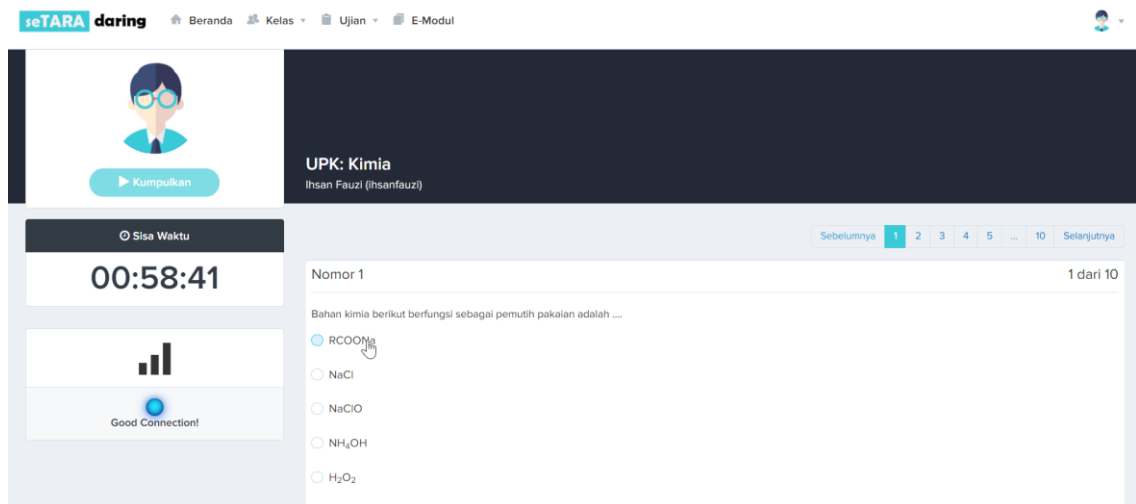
seTARA daring
Beranda Kelas Ujian E-Modul

Kumpulkan

UPK: Kimia
Ihsan Fauzi (ihsanfauzi)

Sisa Waktu
00:58:41

Good Connection!

Sebelumnya 1 2 3 4 5 ... 10 Selanjutnya

Nomor 1
1 dari 10

Bahan kimia berikut berfungsi sebagai pemutih pakaian adalah ....

RCOONa

NaCl

NaClO

$NH_4OH$

$H_2O_2$